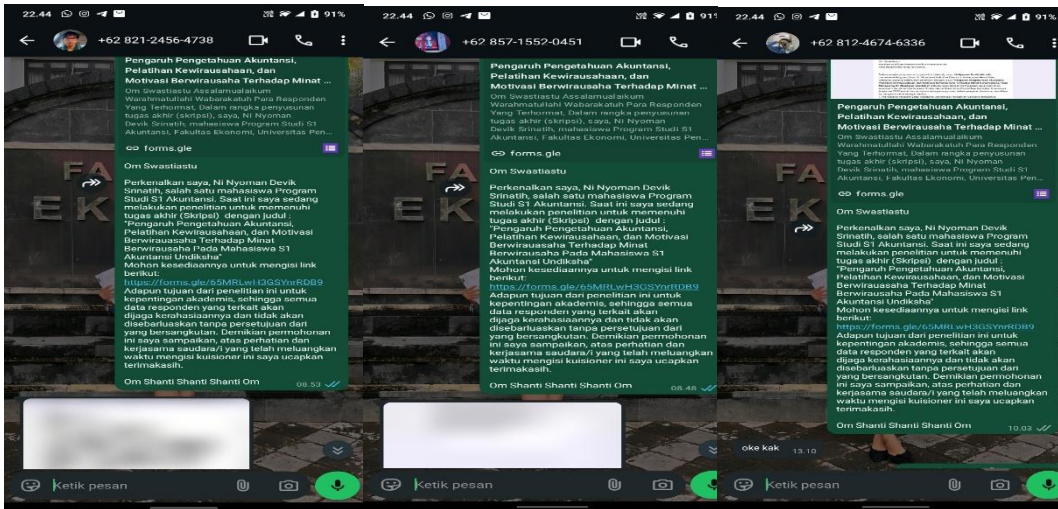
22.44 91%

+62 821-2456-4738

Pengaruh Pengetahuan Akuntansi, Pelatihan Kewirausahaan, dan Motivasi Berwirausaha Terhadap Minat ...
Om Swastiastu Assalamualaikum Warahmatullahi Wabarakatuh Para Responden Yang Terhormat, Dalam rangka penyusunan tugas akhir (skripsi), saya, Ni Nyoman Devik Srinatih, mahasiswa Program Studi S1 Akuntansi, Fakultas Ekonomi, Universitas Pen...

forms.gle

Om Swastiastu

Perkenalkan saya, Ni Nyoman Devik Srinatih, salah satu mahasiswa Program Studi S1 Akuntansi. Saat ini saya sedang melakukan penelitian untuk memenuhi tugas akhir (Skripsi) dengan judul : "Pengaruh Pengetahuan Akuntansi, Pelatihan Kewirausahaan, dan Motivasi Berwirausaha Terhadap Minat Berwirausaha Pada Mahasiswa S1 Akuntansi Undiksha"
Mohon kesediaannya untuk mengisi link berikut:
https://forms.gle/65MRLwH3GSYnrRDB9
Adapun tujuan dari penelitian ini untuk kepentingan akademis, sehingga semua data responden yang terkait akan dijaga kerahasiaannya dan tidak akan diseberluaskan tanpa persetujuan dari yang bersangkutan. Demikian permohonan ini saya sampaikan, atas perhatian dan kerjasama saudara/i yang telah meluangkan waktu mengisi kuisioner ini saya ucapkan terimakasih.

Om Shanti Shanti Shanti Om 08.53

Ketik pesan

22.44 91

+62 857-1552-0451

Pengaruh Pengetahuan Akuntansi, Pelatihan Kewirausahaan, dan Motivasi Berwirausaha Terhadap Minat ...
Om Swastiastu Assalamualaikum Warahmatullahi Wabarakatuh Para Responden Yang Terhormat, Dalam rangka penyusunan tugas akhir (skripsi), saya, Ni Nyoman Devik Srinatih, mahasiswa Program Studi S1 Akuntansi, Fakultas Ekonomi, Universitas Pen...

forms.gle

Om Swastiastu

Perkenalkan saya, Ni Nyoman Devik Srinatih, salah satu mahasiswa Program Studi S1 Akuntansi. Saat ini saya sedang melakukan penelitian untuk memenuhi tugas akhir (Skripsi) dengan judul : "Pengaruh Pengetahuan Akuntansi, Pelatihan Kewirausahaan, dan Motivasi Berwirausaha Terhadap Minat Berwirausaha Pada Mahasiswa S1 Akuntansi Undiksha"
Mohon kesediaannya untuk mengisi link berikut:
https://forms.gle/65MRLwH3GSYnrRDB9
Adapun tujuan dari penelitian ini untuk kepentingan akademis, sehingga semua data responden yang terkait akan dijaga kerahasiaannya dan tidak akan diseberluaskan tanpa persetujuan dari yang bersangkutan. Demikian permohonan ini saya sampaikan, atas perhatian dan kerjasama saudara/i yang telah meluangkan waktu mengisi kuisioner ini saya ucapkan terimakasih.

Om Shanti Shanti Shanti Om 08.48

Ketik pesan

22.44 91%

+62 812-4674-6336

Pengaruh Pengetahuan Akuntansi, Pelatihan Kewirausahaan, dan Motivasi Berwirausaha Terhadap Minat ...
Om Swastiastu Assalamualaikum Warahmatullahi Wabarakatuh Para Responden Yang Terhormat, Dalam rangka penyusunan tugas akhir (skripsi), saya, Ni Nyoman Devik Srinatih, mahasiswa Program Studi S1 Akuntansi, Fakultas Ekonomi, Universitas Pen...

forms.gle

Om Swastiastu

Perkenalkan saya, Ni Nyoman Devik Srinatih, salah satu mahasiswa Program Studi S1 Akuntansi. Saat ini saya sedang melakukan penelitian untuk memenuhi tugas akhir (Skripsi) dengan judul : "Pengaruh Pengetahuan Akuntansi, Pelatihan Kewirausahaan, dan Motivasi Berwirausaha Terhadap Minat Berwirausaha Pada Mahasiswa S1 Akuntansi Undiksha"
Mohon kesediaannya untuk mengisi link berikut:
https://forms.gle/65MRLwH3GSYnrRDB9
Adapun tujuan dari penelitian ini untuk kepentingan akademis, sehingga semua data responden yang terkait akan dijaga kerahasiaannya dan tidak akan diseberluaskan tanpa persetujuan dari yang bersangkutan. Demikian permohonan ini saya sampaikan, atas perhatian dan kerjasama saudara/i yang telah meluangkan waktu mengisi kuisioner ini saya ucapkan terimakasih.

Om Shanti Shanti Shanti Om 10.03

oke kak 13.10

Ketik pesan